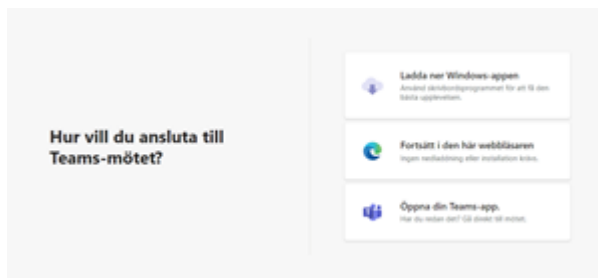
Hur vill du ansluta till Teams-mötet?

Ladda ner Windows-appen
Använd skrivbordsprogrammet för att få den bästa upplevelsen.

Fortsätt i den här webbläsaren
Ingen nedladdning eller installation krävs.

Öppna din Teams-app.
Har du redan den? Gå direkt till mötet.